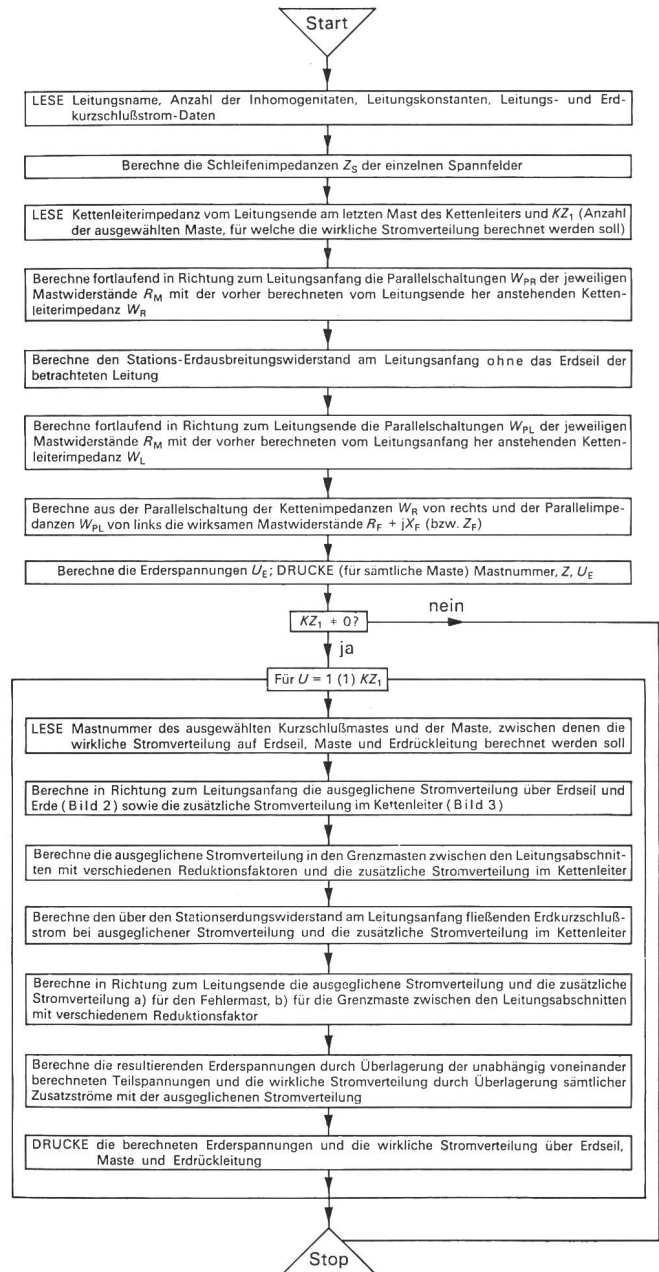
Start

LESE Leitungsname, Anzahl der Inhomogenitaten, Leitungskonstanten, Leitungs- und Erdkurzschlußstrom-Daten

Berechne die Schleifenimpedanzen $Z_S$ der einzelnen Spannfelder

LESE Kettenleiterimpedanz vom Leitungsende am letzten Mast des Kettenleiters und $KZ_1$ (Anzahl der ausgewählten Maste, für welche die wirkliche Stromverteilung berechnet werden soll)

Berechne fortlaufend in Richtung zum Leitungsanfang die Parallelschaltungen $W_{PR}$ der jeweiligen Mastwiderstände $R_M$ mit der vorher berechneten vom Leitungsende her anstehenden Kettenleiterimpedanz $W_R$

Berechne den Stations-Erdausbreitungswiderstand am Leitungsanfang ohne das Erdseil der betrachteten Leitung

Berechne fortlaufend in Richtung zum Leitungsende die Parallelschaltungen $W_{PL}$ der jeweiligen Mastwiderstände $R_M$ mit der vorher berechneten vom Leitungsanfang her anstehenden Kettenleiterimpedanz $W_L$

Berechne aus der Parallelschaltung der Kettenimpedanzen $W_R$ von rechts und der Parallelimpedanzen $W_{PL}$ von links die wirksamen Mastwiderstände $R_F + jX_F$ (bzw. $Z_F$)

Berechne die Erderspannungen $U_E$; DRUCKE (für sämtliche Maste) Mastnummer, $Z$, $U_E$

$KZ_1 \neq 0$?

nein

ja

Für $U = 1 (1) KZ_1$

LESE Mastnummer des ausgewählten Kurzschlußmastes und der Maste, zwischen denen die wirkliche Stromverteilung auf Erdseil, Maste und Erdrückleitung berechnet werden soll

Berechne in Richtung zum Leitungsanfang die ausgeglichene Stromverteilung über Erdseil und Erde (Bild 2) sowie die zusätzliche Stromverteilung im Kettenleiter (Bild 3)

Berechne die ausgeglichene Stromverteilung in den Grenzmasten zwischen den Leitungsabschnitten mit verschiedenen Reduktionsfaktoren und die zusätzliche Stromverteilung im Kettenleiter

Berechne den über den Stationserdungswiderstand am Leitungsanfang fließenden Erdkurzschlußstrom bei ausgeglichener Stromverteilung und die zusätzliche Stromverteilung im Kettenleiter

Berechne in Richtung zum Leitungsende die ausgeglichene Stromverteilung und die zusätzliche Stromverteilung a) für den Fehlermast, b) für die Grenzmaste zwischen den Leitungsabschnitten mit verschiedenem Reduktionsfaktor

Berechne die resultierenden Erderspannungen durch Überlagerung der unabhängig voneinander berechneten Teilspannungen und die wirkliche Stromverteilung durch Überlagerung sämtlicher Zusatzströme mit der ausgeglichenen Stromverteilung

DRUCKE die berechneten Erderspannungen und die wirkliche Stromverteilung über Erdseil, Maste und Erdrückleitung

Stop